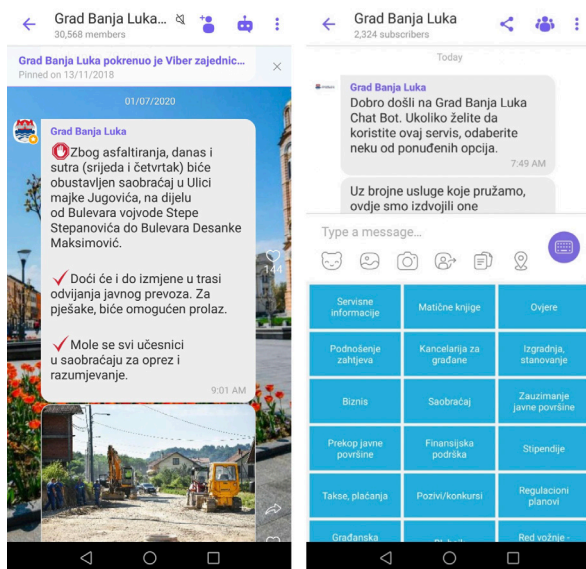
Grad Banja Luka...
30,568 members

Grad Banja Luka pokrenuo je Viber zajednic...
Pinned on 13/11/2018

01/07/2020

Grad Banja Luka

Zbog asfaltiranja, danas i sutra (srijeda i četvrtak) biće obustavljen saobraćaj u Ulici majke Jugovića, na dijelu od Bulevara vojvode Stepe Stepanovića do Bulevara Desanke Maksimović.

Doći će i do izmjene u trasi odvijanja javnog prevoza. Za pješake, biće omogućen prolaz.

Mole se svi učesnici u saobraćaju za oprez i razumjevanje.

9:01 AM

144

Grad Banja Luka
2,324 subscribers

Today

Grad Banja Luka
Dobro došli na Grad Banja Luka Chat Bot. Ukoliko želite da koristite ovaj servis, odaberite neku od ponuđenih opcija.
7:49 AM

Uz brojne usluge koje pružamo, ovdje smo izdvojili one

Type a message...

| Servisne informacije | Matične knjige | Ovjere |
|---|---|---|
| Podnošenje zahtjeva | Kancelarija za građane | Izgradnja, stanovanje |
| Biznis | Saobraćaj | Zauzimanje javne površine |
| Prekop javne površine | Finansijska podrška | Stipendije |
| Takse, plaćanja | Pozivi/konkursi | Regulacioni planovi |
| Građanska | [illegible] | Red vožnje - |